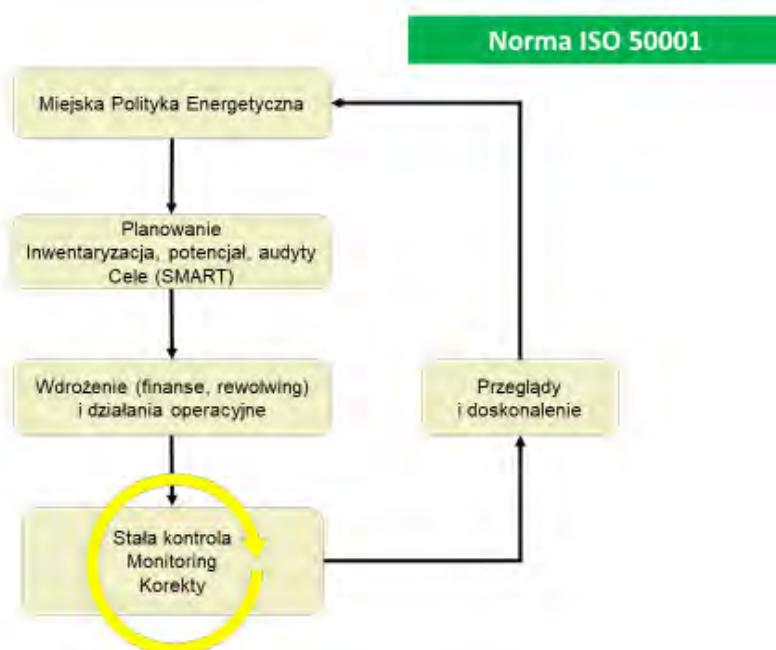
Norma ISO 50001

Miejska Polityka Energetyczna

Planowanie
Inwentaryzacja, potencjał, audyty
Cele (SMART)

Wdrożenie (finanse, rewolwing)
i działania operacyjne

Stała kontrola
Monitoring
Korekty

Przeglądy
i doskonalenie